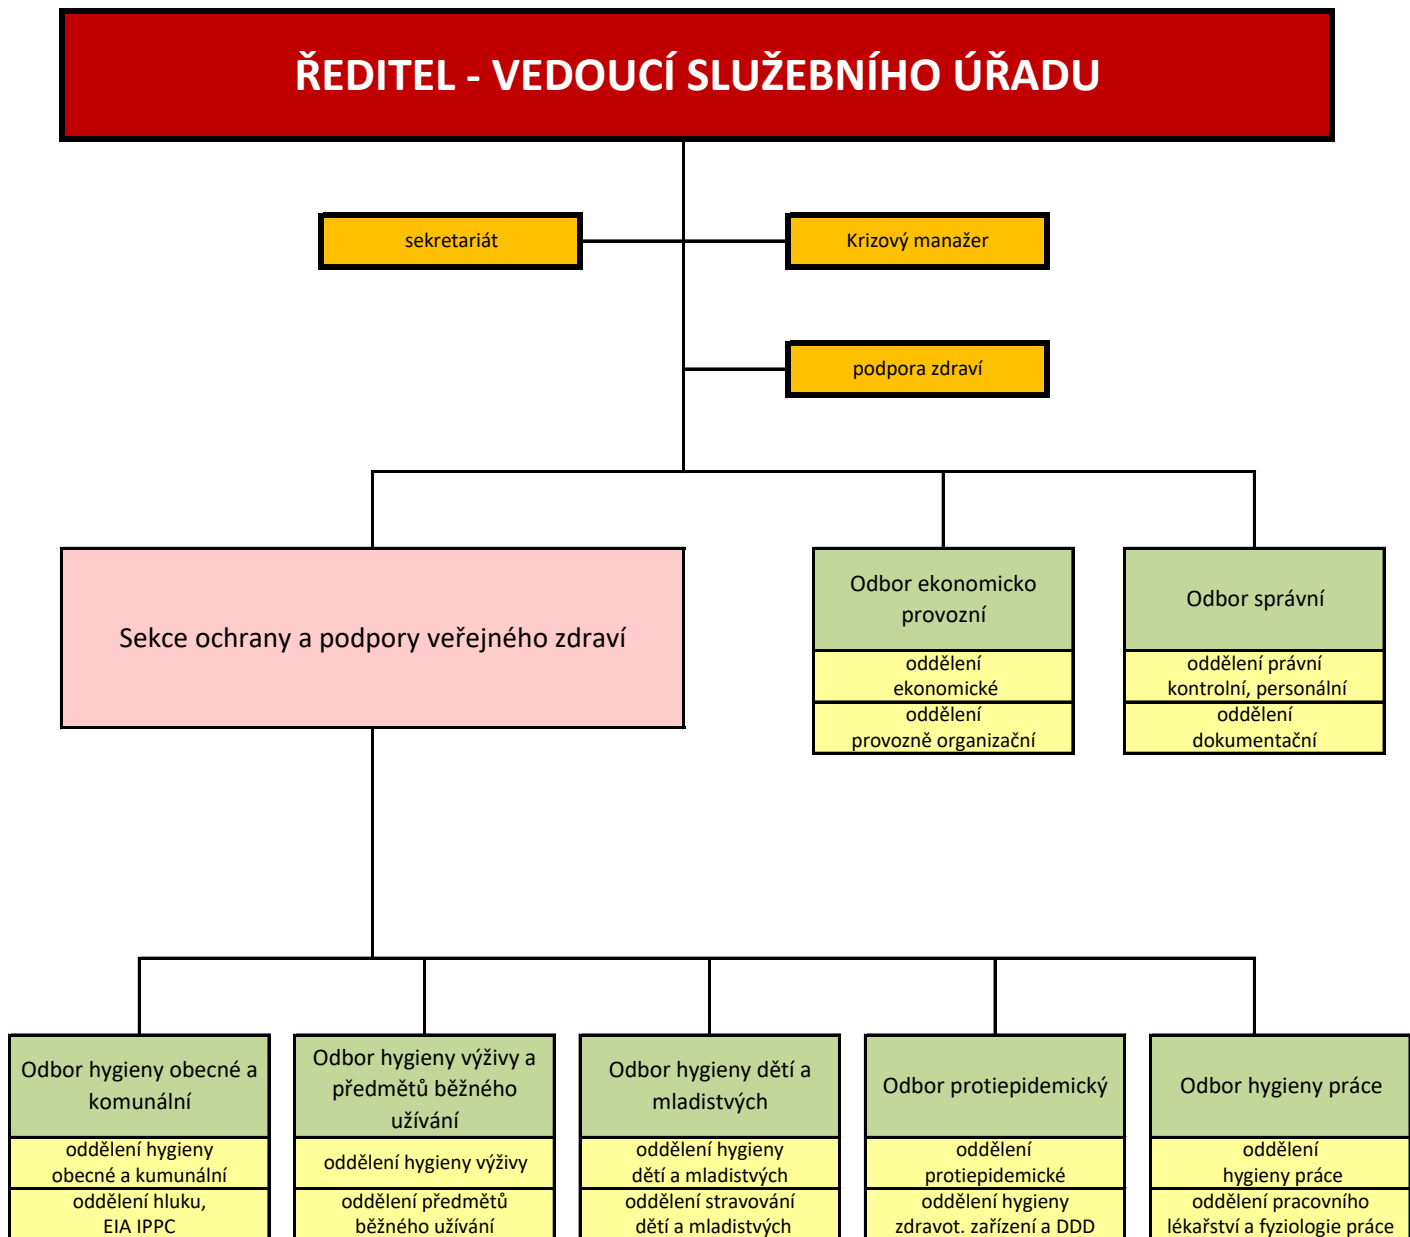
ŘEDITEL - VEDOUCÍ SLUŽEBNÍHO ÚŘADU

sekretariát

Krizový manažer

podpora zdraví

Sekce ochrany a podpory veřejného zdraví

Odbor ekonomicko provozní

oddělení ekonomické

oddělení provozně organizační

Odbor správní

oddělení právní kontrolní, personální

oddělení dokumentační

Odbor hygieny obecné a komunální

oddělení hygieny obecné a kumunální

oddělení hluku, EIA IPPC

Odbor hygieny výživy a předmětů běžného užívání

oddělení hygieny výživy

oddělení předmětů běžného užívání

Odbor hygieny dětí a mladistvých

oddělení hygieny dětí a mladistvých

oddělení stravování dětí a mladistvých

Odbor protiepidemický

oddělení protiepidemické

oddělení hygieny zdravot. zařízení a DDD

Odbor hygieny práce

oddělení hygieny práce

oddělení pracovního lékařství a fyziologie práce